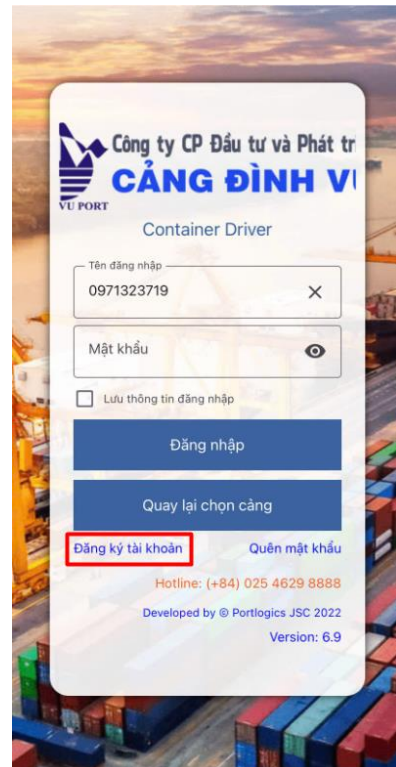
Công ty CP Đầu tư và Phát tr
CẢNG ĐÌNH V
VU PORT

Container Driver

Tên đăng nhập
0971323719

Mật khẩu

Lưu thông tin đăng nhập

Đăng nhập

Quay lại chọn cảng

Đăng ký tài khoản
Quên mật khẩu

Hotline: (+84) 025 4629 8888

Developed by © Portlogics JSC 2022

Version: 6.9